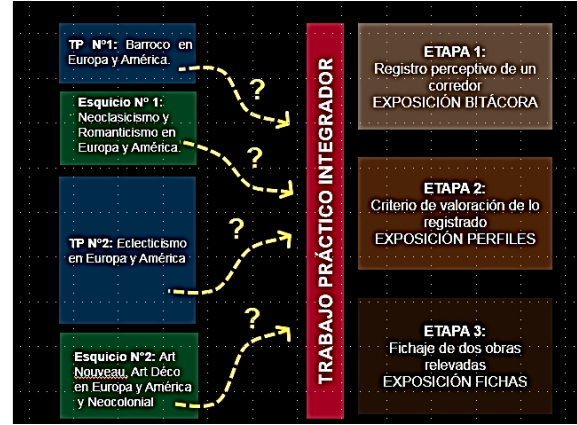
TP N°1: Barroco en Europa y América.

Esquicio N° 1: Neoclasicismo y Romanticismo en Europa y América.

TP N°2: Eclecticismo en Europa y América

Esquicio N°2: Art Nouveau, Art Déco en Europa y América y Neocolonial

?

?

?

?

TRABAJO PRÁCTICO INTEGRADOR

ETAPA 1:
Registro perceptivo de un corredor
EXPOSICIÓN BITÁCORA

ETAPA 2:
Criterio de valoración de lo registrado
EXPOSICIÓN PERFILES

ETAPA 3:
Fichaje de dos obras relevadas
EXPOSICIÓN FICHAS